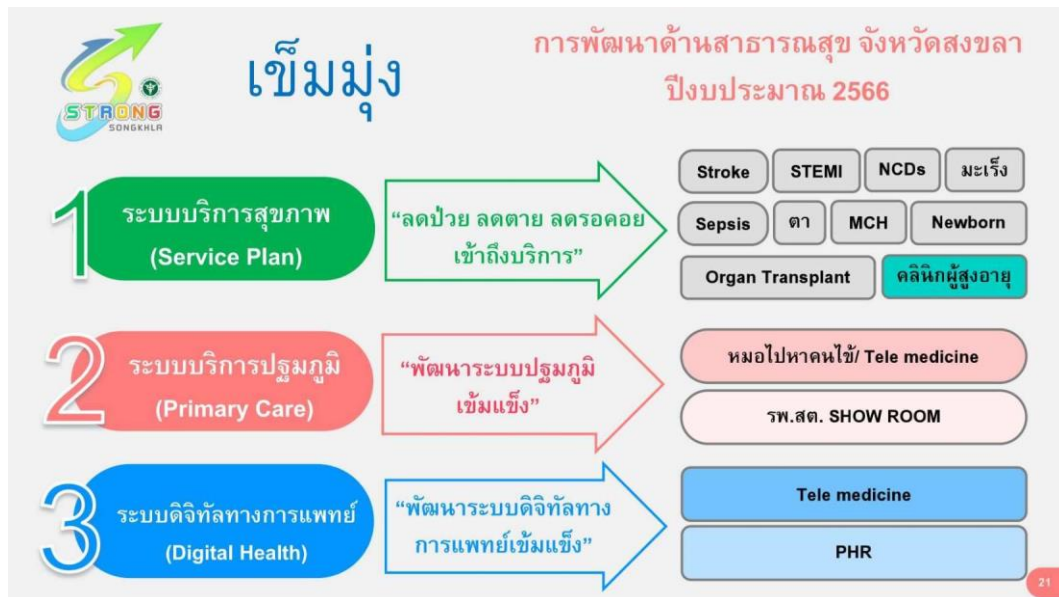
STRONG
SONGKHLA

เข็มมุ่ง

การพัฒนาด้านสาธารณสุข จังหวัดสงขลา
ปีงบประมาณ 2566

1
ระบบบริการสุขภาพ
(Service Plan)

"ลดป่วย ลดตาย ลดรอคอย เข้าถึงบริการ"

Stroke
STEMI
NCDs
มะเร็ง
Sepsis
ตา
MCH
Newborn
Organ Transplant
คลินิกผู้สูงอายุ

2
ระบบบริการปฐมภูมิ
(Primary Care)

"พัฒนาระบบปฐมภูมิเข้มแข็ง"

หมอไปหาคนไข้/ Tele medicine
รพ.สต. SHOW ROOM

3
ระบบดิจิทัลทางการแพทย์
(Digital Health)

"พัฒนาระบบดิจิทัลทางการแพทย์เข้มแข็ง"

Tele medicine
PHR

21